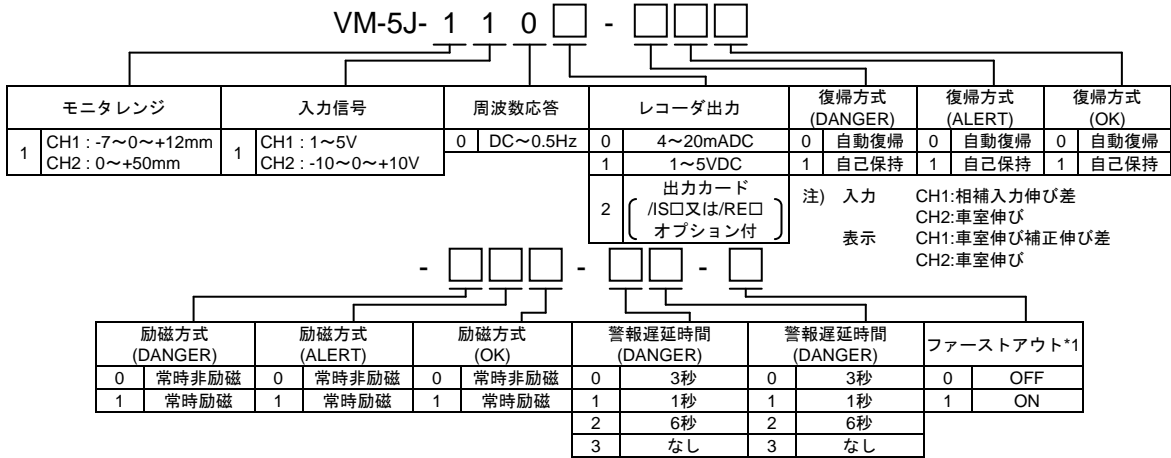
VM-5J- 1 1 0 □ - □□□

| モニタレンジ | | 入力信号 | | 周波数応答 | | レコーダ出力 | | 復帰方式 (DANGER) | | 復帰方式 (ALERT) | | 復帰方式 (OK) | |
|---|---|---|---|---|---|---|---|---|---|---|---|---|---|
| 1 | CH1 : -7～0～+12mm CH2 : 0～+50mm | 1 | CH1 : 1～5V CH2 : -10～0～+10V | 0 | DC～0.5Hz | 0 | 4～20mADC | 0 | 自動復帰 | 0 | 自動復帰 | 0 | 自動復帰 |
| | | | | | | 1 | 1～5VDC | 1 | 自己保持 | 1 | 自己保持 | 1 | 自己保持 |
| | | | | | | 2 | 出力カード (/IS□又は/RE□ オプション付) | | | | | | |

注) 入力 CH1:相補入力伸び差
CH2:車室伸び
表示 CH1:車室伸び補正伸び差
CH2:車室伸び

- □□□ - □□ - □

| 励磁方式 (DANGER) | | 励磁方式 (ALERT) | | 励磁方式 (OK) | | 警報遅延時間 (DANGER) | | 警報遅延時間 (DANGER) | | ファーストアウト*1 | |
|---|---|---|---|---|---|---|---|---|---|---|---|
| 0 | 常時非励磁 | 0 | 常時非励磁 | 0 | 常時非励磁 | 0 | 3秒 | 0 | 3秒 | 0 | OFF |
| 1 | 常時励磁 | 1 | 常時励磁 | 1 | 常時励磁 | 1 | 1秒 | 1 | 1秒 | 1 | ON |
| | | | | | | 2 | 6秒 | 2 | 6秒 | | |
| | | | | | | 3 | なし | 3 | なし | | |